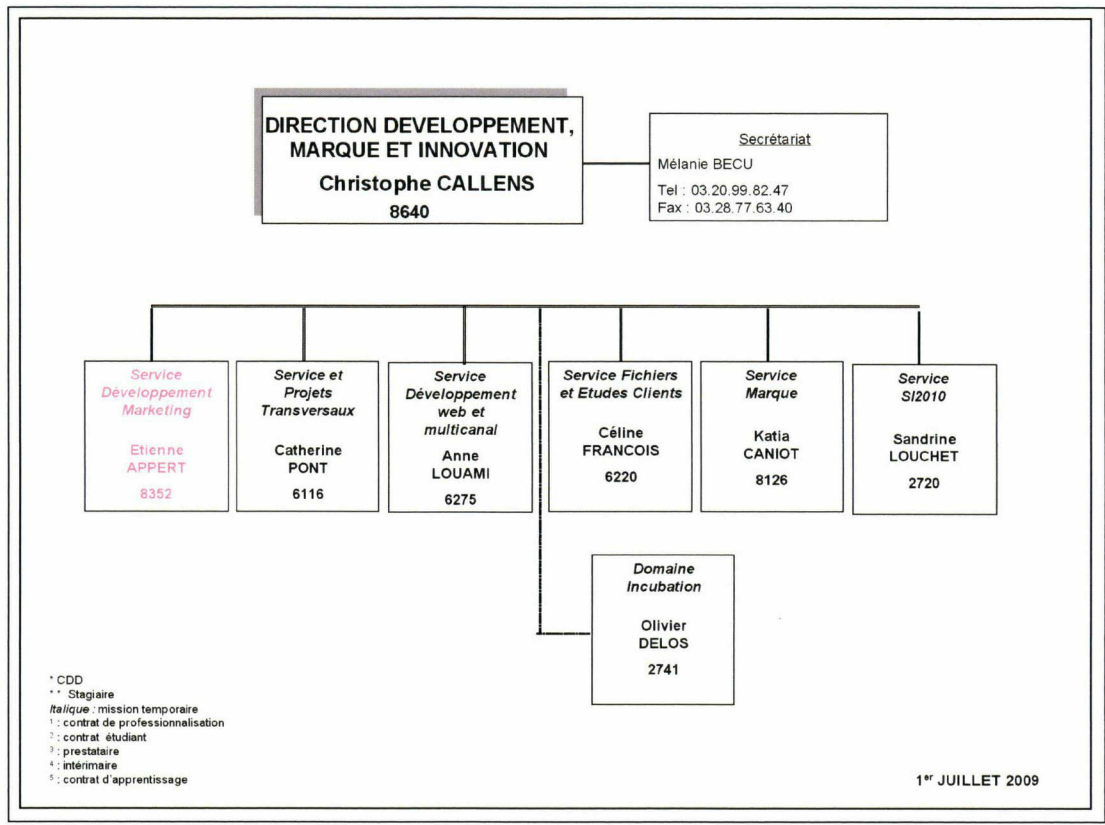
DIRECTION DEVELOPPEMENT, MARQUE ET INNOVATION
Christophe CALLENS
8640

Secrétariat
Mélanie BECU
Tel : 03.20.99.82.47
Fax : 03.28.77.63.40

Service Développement Marketing
Etienne APPERT
8352

Service et Projets Transversaux
Catherine PONT
6116

Service Développement web et multicanal
Anne LOUAMI
6275

Service Fichiers et Etudes Clients
Céline FRANCOIS
6220

Service Marque
Katia CANIOT
8126

Service SI2010
Sandrine LOUCHET
2720

Domaine Incubation
Olivier DELOS
2741

* CDD
* * Stagiaire
*Italique* : mission temporaire
$^1$ : contrat de professionnalisation
$^2$ : contrat étudiant
$^3$ : prestataire
$^4$ : intérimaire
$^5$ : contrat d'apprentissage

1$^{er}$ JUILLET 2009